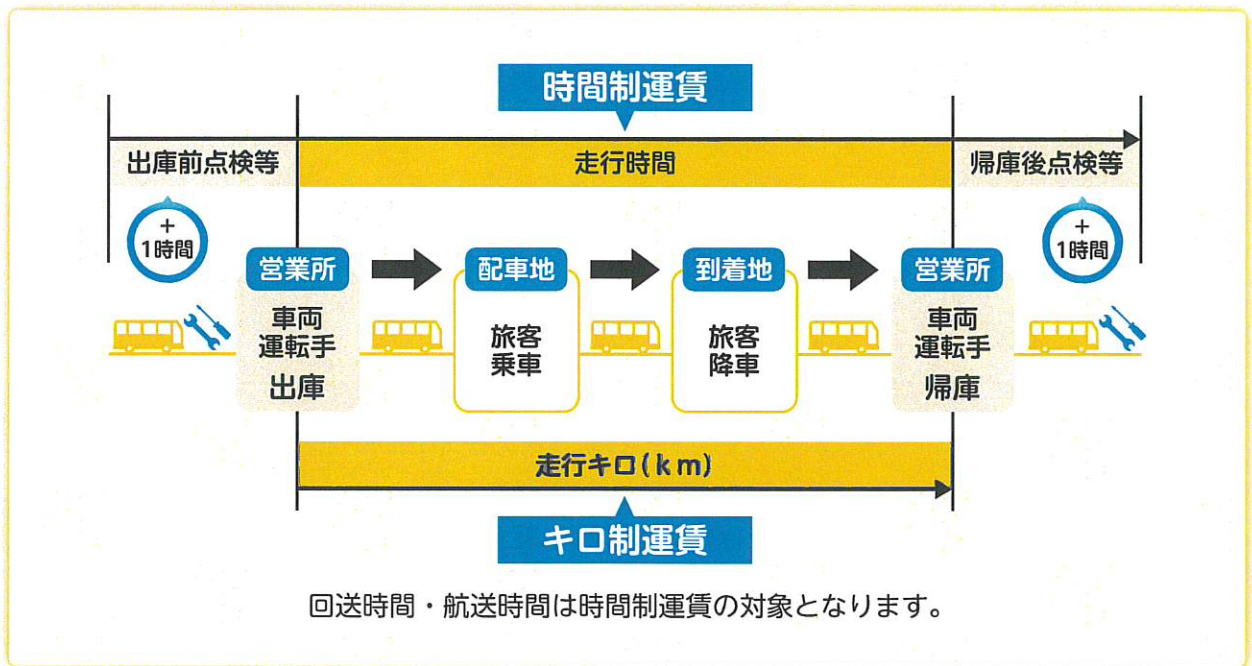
時間制運賃

出庫前点検等

走行時間

帰庫後点検等

+
1時間

+
1時間

営業所
車両
運転手
出庫

配車地
旅客
乗車

到着地
旅客
降車

営業所
車両
運転手
帰庫

走行キロ(km)

キロ制運賃

回送時間・航送時間は時間制運賃の対象となります。